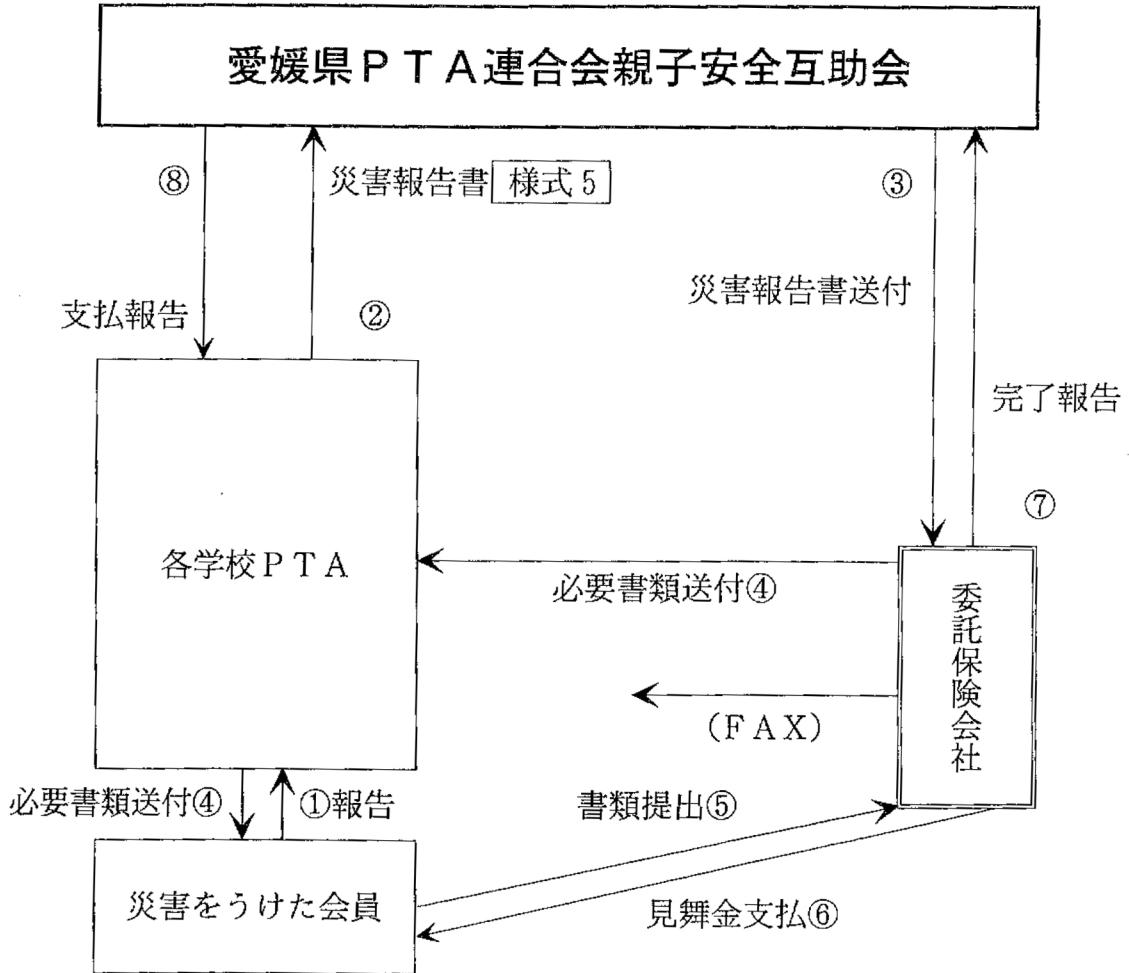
愛媛県ＰＴＡ連合会親子安全互助会

⑧

支払報告

災害報告書 様式５

②

③

災害報告書送付

完了報告

⑦

各学校ＰＴＡ

必要書類送付④

委託保険会社

（ＦＡＸ）

必要書類送付④

①報告

書類提出⑤

災害をうけた会員

見舞金支払⑥